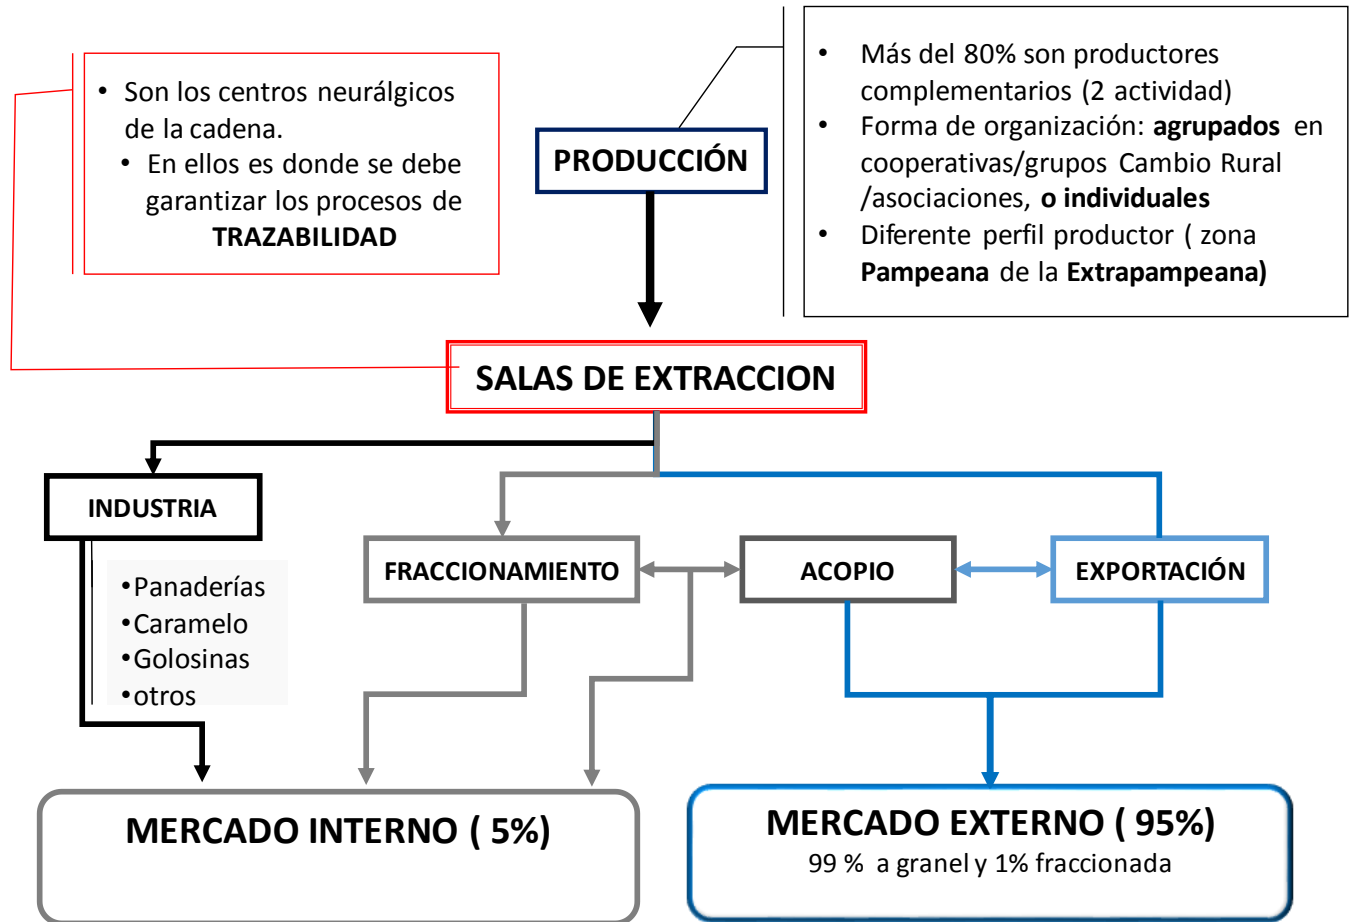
• Son los centros neurálgicos de la cadena.
• En ellos es donde se debe garantizar los procesos de **TRAZABILIDAD**

PRODUCCIÓN

• Más del 80% son productores complementarios (2 actividad)
• Forma de organización: **agrupados** en cooperativas/grupos Cambio Rural /asociaciones, **o individuales**
• Diferente perfil productor ( zona **Pampeana** de la **Extrapampeana)**

SALAS DE EXTRACCION

INDUSTRIA

•Panaderías
•Caramelo
•Golosinas
•otros

FRACCIONAMIENTO

ACOPIO

EXPORTACIÓN

MERCADO INTERNO ( 5%)

MERCADO EXTERNO ( 95%)
99 % a granel y 1% fraccionada